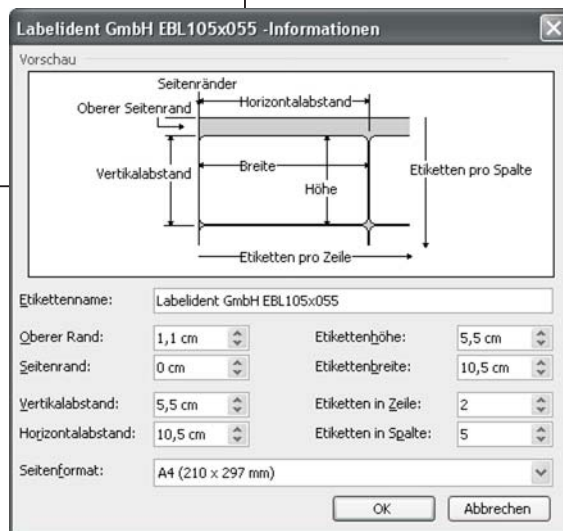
Labelident GmbH EBL105x055 -Informationen

Vorschau

Seitenränder

Oberer Seitenrand

Horizontalabstand

Vertikalabstand

Breite

Höhe

Etiketten pro Spalte

Etiketten pro Zeile

Etikettenname: Labelident GmbH EBL105x055

Oberer Rand: 1,1 cm

Etikettenhöhe: 5,5 cm

Seitenrand: 0 cm

Etikettenbreite: 10,5 cm

Vertikalabstand: 5,5 cm

Etiketten in Zeile: 2

Horizontalabstand: 10,5 cm

Etiketten in Spalte: 5

Seitenformat: A4 (210 x 297 mm)

OK

Abbrechen